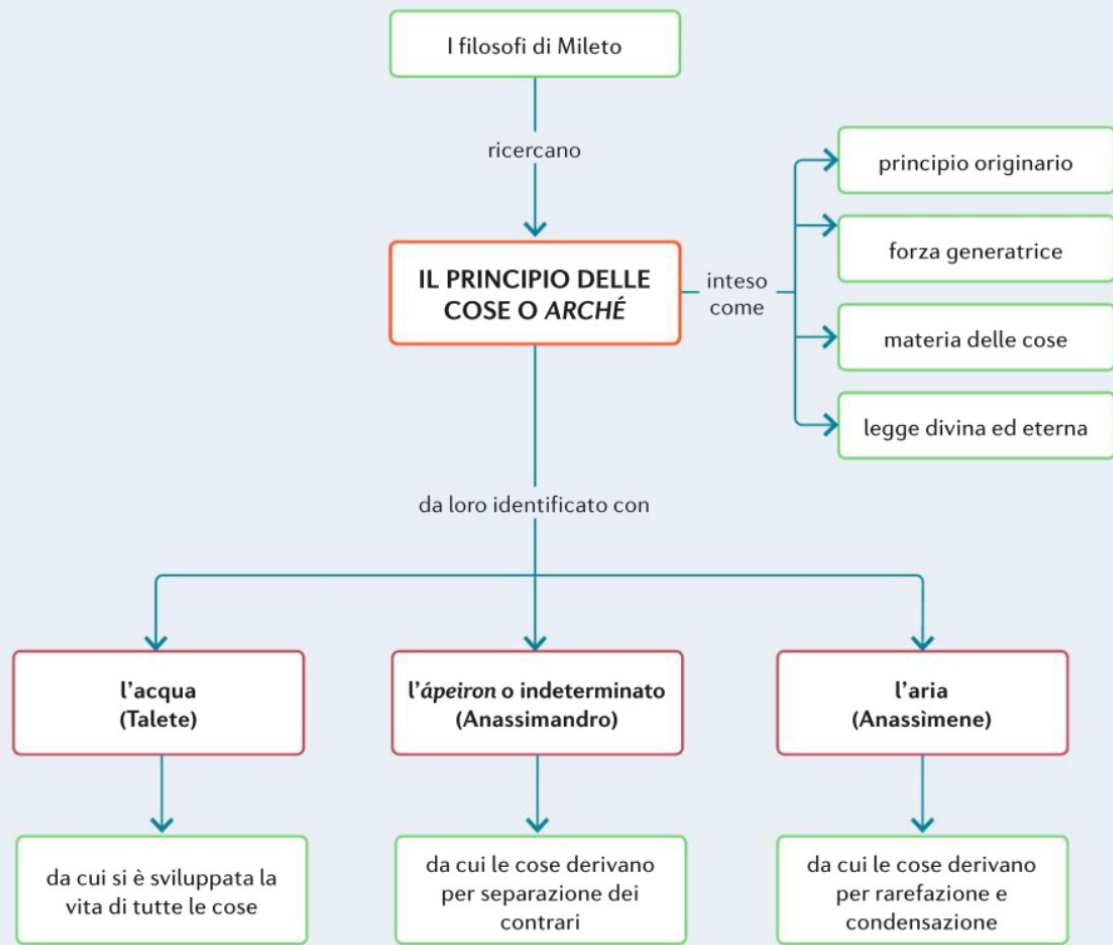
I filosofi di Mileto

ricercano

IL PRINCIPIO DELLE COSE O ARCHÉ

inteso come

principio originario

forza generatrice

materia delle cose

legge divina ed eterna

da loro identificato con

l'acqua (Talete)

l'ápeiron o indeterminato (Anassimandro)

l'aria (Anassìmene)

da cui si è sviluppata la vita di tutte le cose

da cui le cose derivano per separazione dei contrari

da cui le cose derivano per rarefazione e condensazione